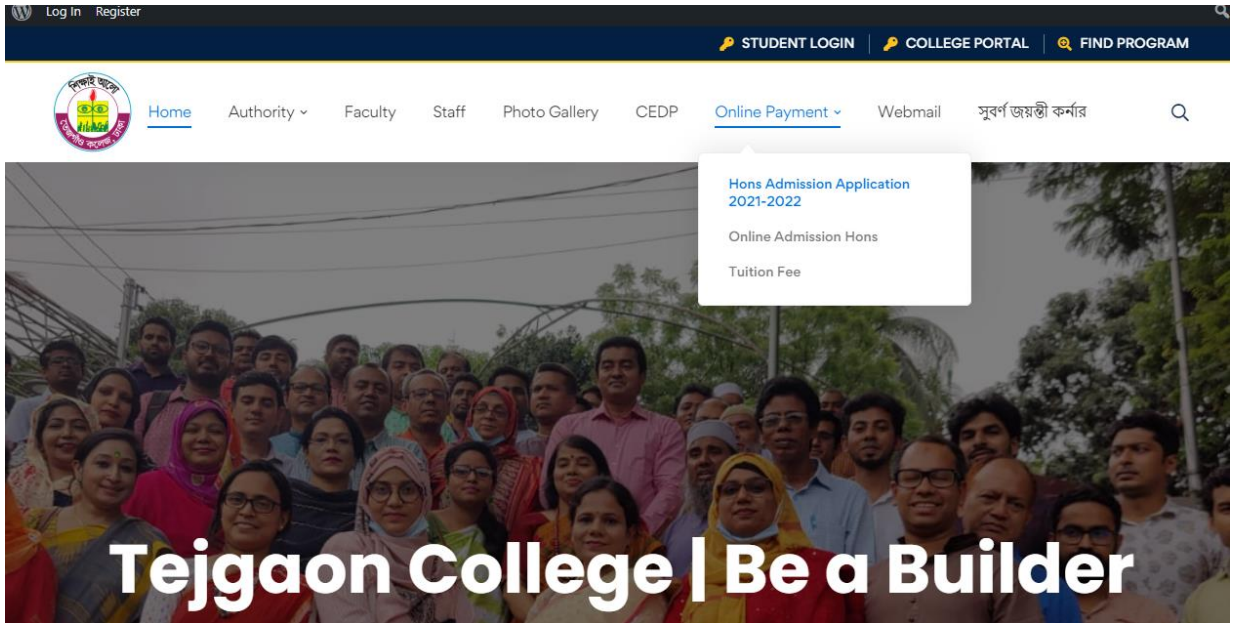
Log In Register

STUDENT LOGIN | COLLEGE PORTAL | FIND PROGRAM

শিক্ষাই আলো
তেজগাঁও কলেজ, ঢাকা

Home Authority Faculty Staff Photo Gallery CEDP Online Payment Webmail সুবর্ণ জয়ন্তী কর্নার

Hons Admission Application 2021-2022
Online Admission Hons
Tuition Fee

Tejgaon College | Be a Builder